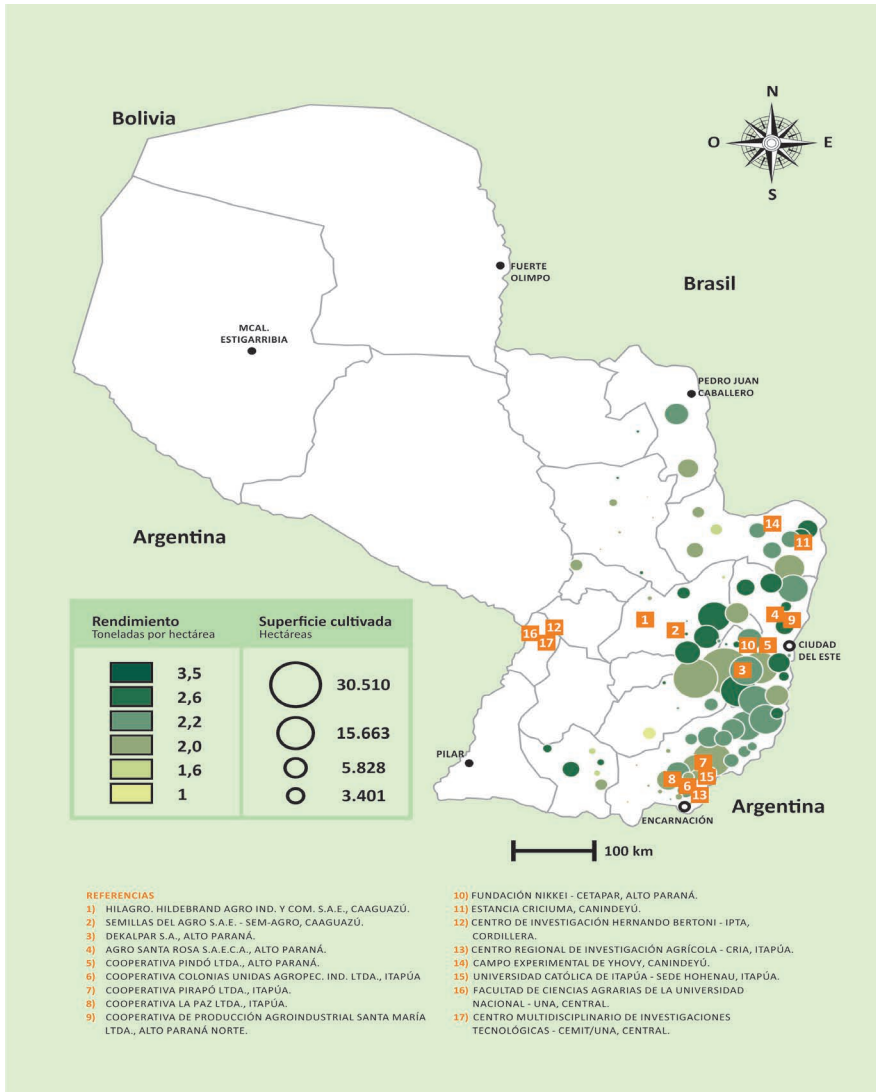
Bolivia

N
O
E
S

FUERTE OLIMPO

Brasil

MCAL. ESTIGARRIBIA

PEDRO JUAN CABALLERO

Argentina

14
11

Rendimiento
Toneladas por hectárea

Superficie cultivada
Hectáreas

1
2
4
9
16
12
17
10
5
3

CIUDAD DEL ESTE

3,5
2,6
2,2
2,0
1,6
1

30.510
15.663
5.828
3.401

PILAR

7
8
6
15
13

ENCARNACIÓN

Argentina

100 km

REFERENCIAS
1) HILAGRO. HILDEBRAND AGRO IND. Y COM. S.A.E., CAAGUAZÚ.
2) SEMILLAS DEL AGRO S.A.E. - SEM-AGRO, CAAGUAZÚ.
3) DEKALPAR S.A., ALTO PARANÁ.
4) AGRO SANTA ROSA S.A.E.C.A., ALTO PARANÁ.
5) COOPERATIVA PINDÓ LTDA., ALTO PARANÁ.
6) COOPERATIVA COLONIAS UNIDAS AGROPEC. IND. LTDA., ITAPÚA
7) COOPERATIVA PIRAPÓ LTDA., ITAPÚA.
8) COOPERATIVA LA PAZ LTDA., ITAPÚA.
9) COOPERATIVA DE PRODUCCIÓN AGROINDUSTRIAL SANTA MARÍA LTDA., ALTO PARANÁ NORTE.
10) FUNDACIÓN NIKKEI - CETAPAR, ALTO PARANÁ.
11) ESTANCIA CRICIUMA, CANINDEYÚ.
12) CENTRO DE INVESTIGACIÓN HERNANDO BERTONI - IPTA, CORDILLERA.
13) CENTRO REGIONAL DE INVESTIGACIÓN AGRÍCOLA - CRIA, ITAPÚA.
14) CAMPO EXPERIMENTAL DE YHOVY, CANINDEYÚ.
15) UNIVERSIDAD CATÓLICA DE ITAPÚA - SEDE HOHENAU, ITAPÚA.
16) FACULTAD DE CIENCIAS AGRARIAS DE LA UNIVERSIDAD NACIONAL - UNA, CENTRAL.
17) CENTRO MULTIDISCIPLINARIO DE INVESTIGACIONES TECNOLÓGICAS - CEMIT/UNA, CENTRAL.